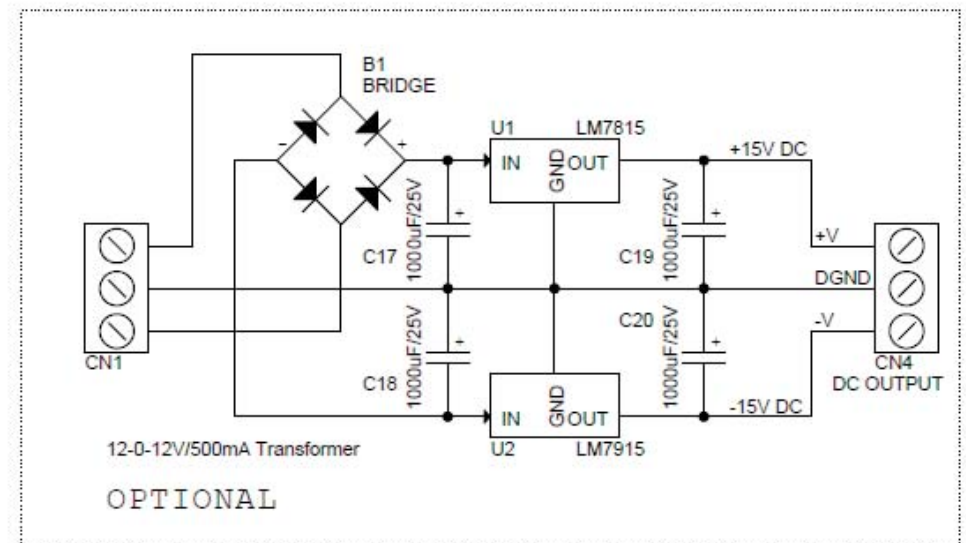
B1
BRIDGE

-
+

U1
LM7815
IN
GND
OUT

+15V DC

C17
1000uF/25V
+

C19
1000uF/25V
+

+V
DGND
-V

CN1

C20
1000uF/25V
+

C18
1000uF/25V
+

U2
LM7915
IN
GND
OUT

-15V DC

CN4
DC OUTPUT

12-0-12V/500mA Transformer

OPTIONAL